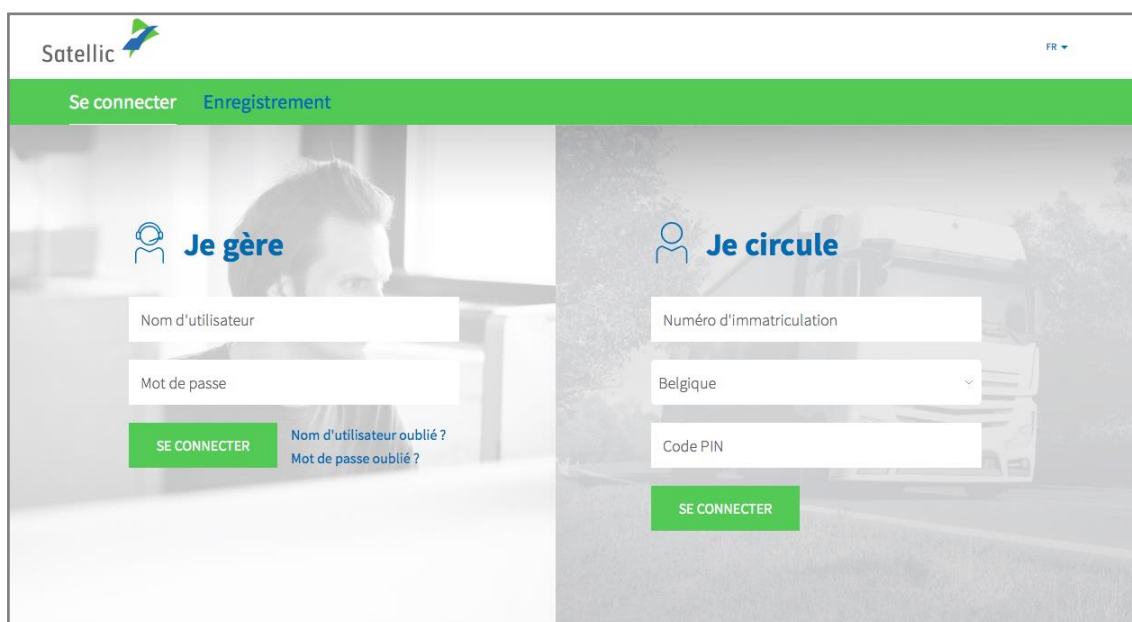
Satellic

FR

Se connecter Enregistrement

Je gère

Nom d'utilisateur

Mot de passe

SE CONNECTER

Nom d'utilisateur oublié ?
Mot de passe oublié ?

Je circule

Numéro d'immatriculation

Belgique

Code PIN

SE CONNECTER